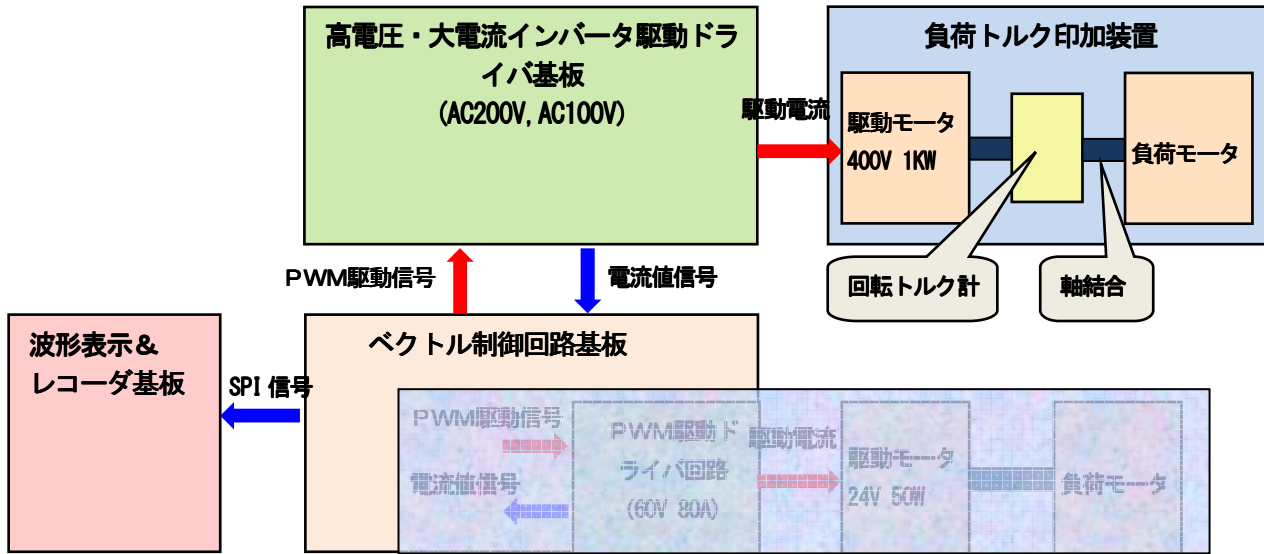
高電圧・大電流インバータ駆動ドライバ基板
(AC200V,AC100V)

駆動電流

負荷トルク印加装置

駆動モータ
400V 1KW

負荷モータ

回転トルク計

軸結合

PWM駆動信号

電流値信号

波形表示&
レコーダ基板

SPI 信号

ベクトル制御回路基板

PWM駆動信号

電流値信号

PWM駆動ド
ライバ回路
(60V 80A)

駆動電流

駆動モータ
24V 50W

負荷モータ